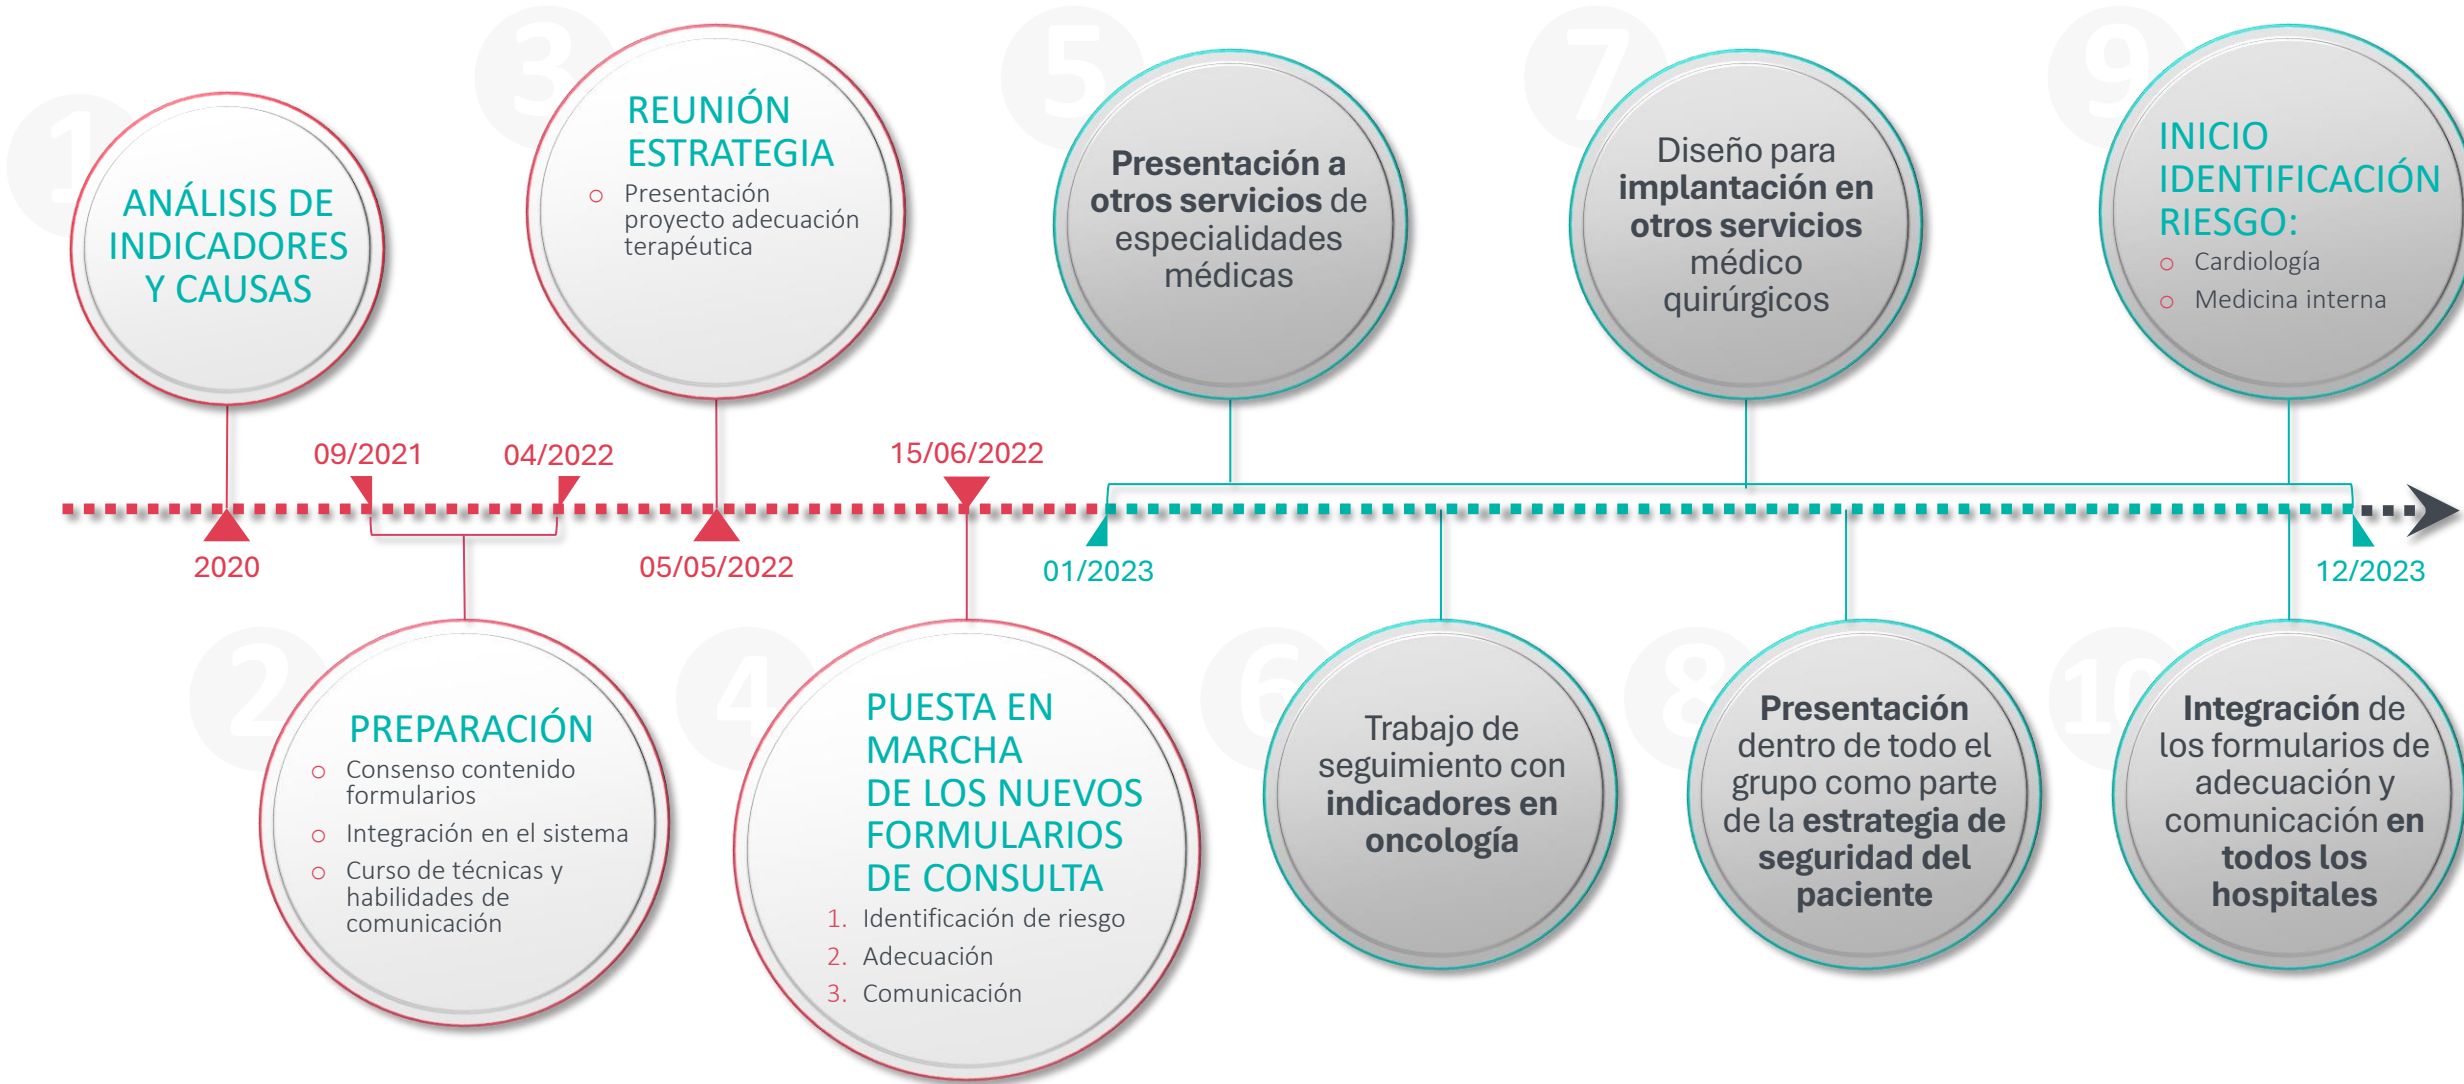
1
ANÁLISIS DE INDICADORES Y CAUSAS

3
REUNIÓN ESTRATEGIA
Presentación proyecto adecuación terapéutica

5
Presentación a otros servicios de especialidades médicas

7
Diseño para implantación en otros servicios médico quirúrgicos

9
INICIO IDENTIFICACIÓN RIESGO:
Cardiología
Medicina interna

09/2021
04/2022
15/06/2022
2020
05/05/2022
01/2023
12/2023

2
PREPARACIÓN
Consenso contenido formularios
Integración en el sistema
Curso de técnicas y habilidades de comunicación

4
PUESTA EN MARCHA DE LOS NUEVOS FORMULARIOS DE CONSULTA
1. Identificación de riesgo
2. Adecuación
3. Comunicación

6
Trabajo de seguimiento con indicadores en oncología

8
Presentación dentro de todo el grupo como parte de la estrategia de seguridad del paciente

10
Integración de los formularios de adecuación y comunicación en todos los hospitales